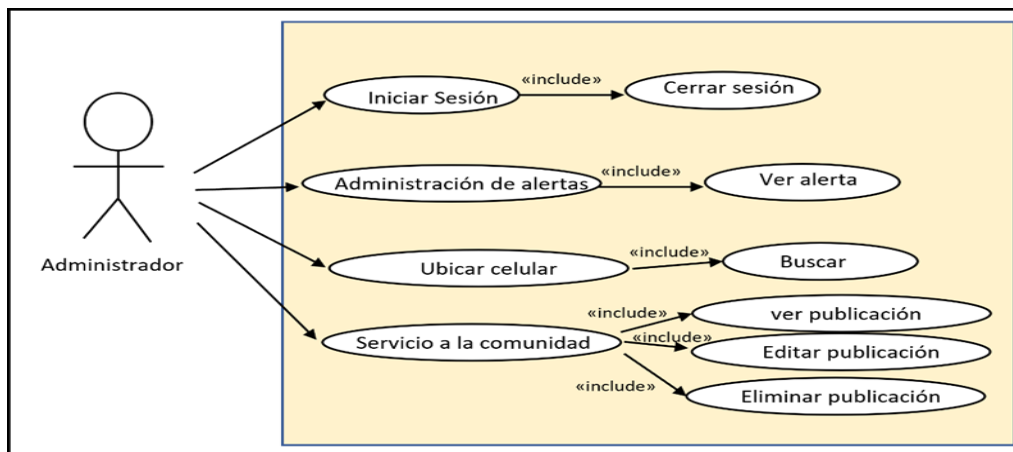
Administrador

Iniciar Sesión

«include»

Cerrar sesión

Administración de alertas

«include»

Ver alerta

Ubicar celular

«include»

Buscar

Servicio a la comunidad

«include»

ver publicación

«include»

Editar publicación

«include»

Eliminar publicación